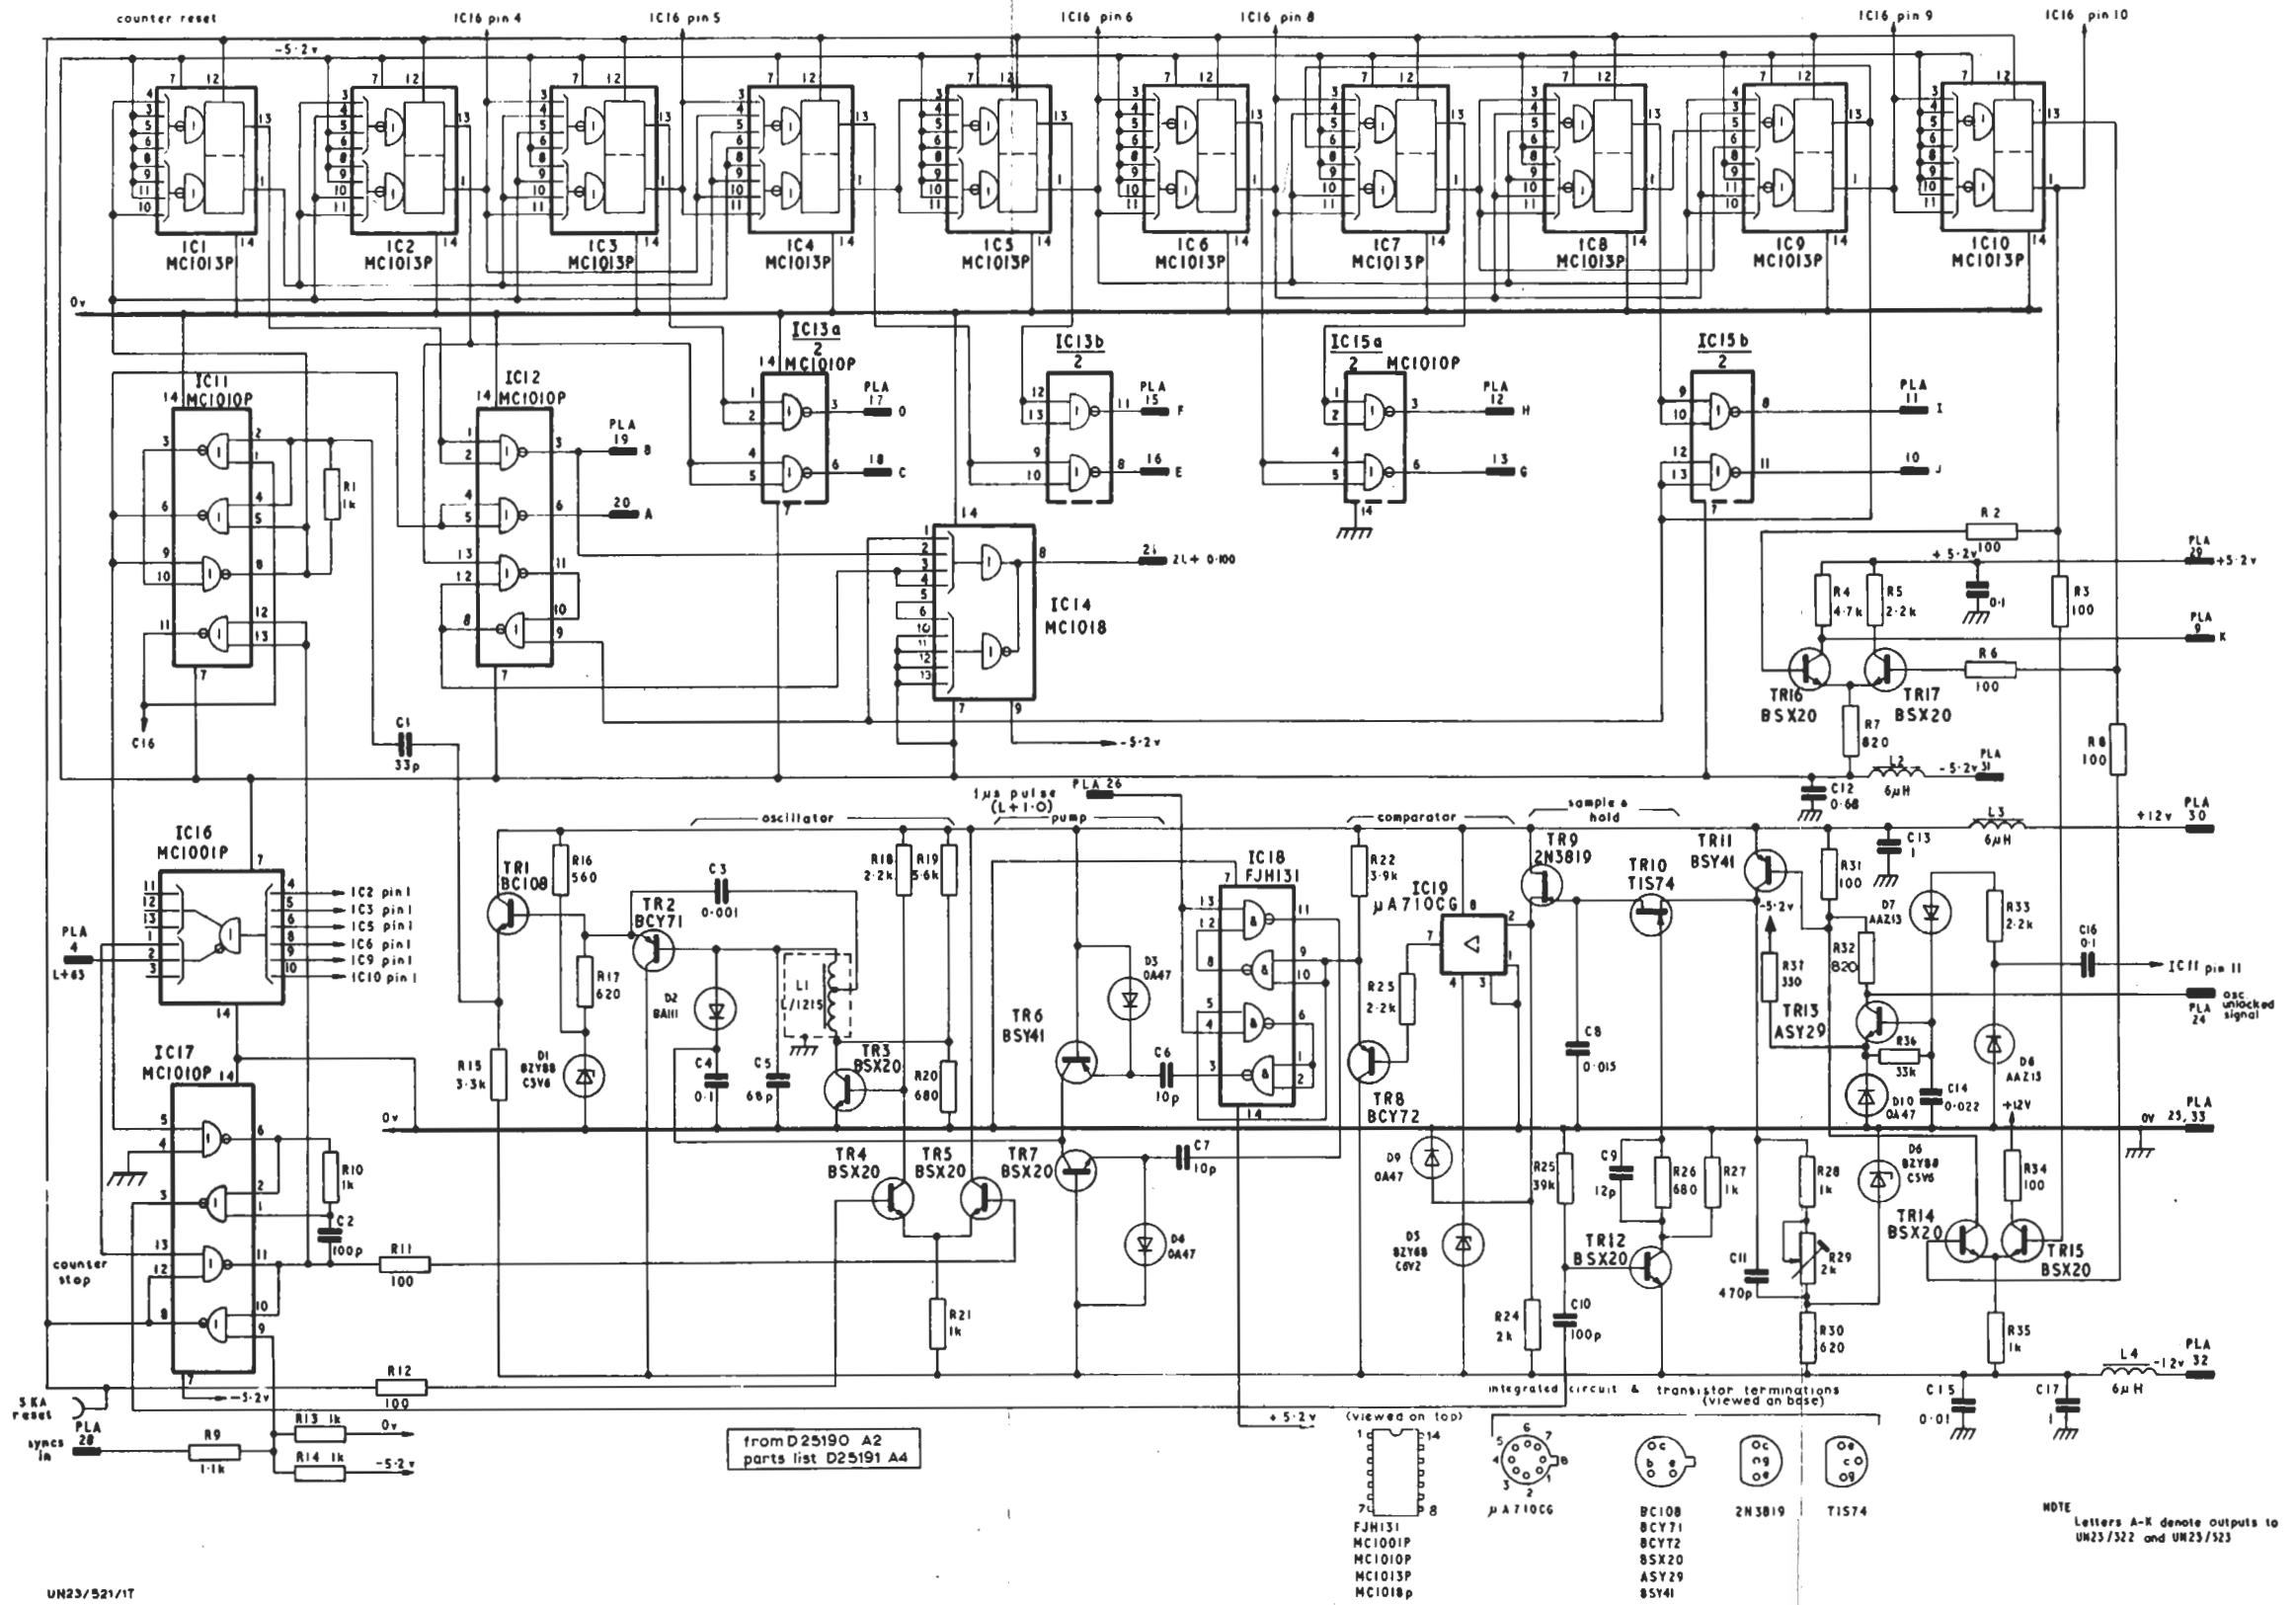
counter reset
IC16 pin 4
IC16 pin 5
IC16 pin 6
IC16 pin 8
IC16 pin 9
IC16 pin 10
-5·2v

IC1 MC1013P
IC2 MC1013P
IC3 MC1013P
IC4 MC1013P
IC5 MC1013P
IC6 MC1013P
IC7 MC1013P
IC8 MC1013P
IC9 MC1013P
IC10 MC1013P

0v

IC11 MC1010P
R1 1k
C16

IC12 MC1010P
PLA 19 B
20 A

IC13a 2 MC1010P
PLA 17 D
18 C

IC13b 2
PLA 15 F
16 E

IC15a 2 MC1010P
PLA 12 H
13 G

IC15b 2
PLA 11 I
10 J

IC14 MC1018
21 2L+0·100
-5·2v

C1 33p

R2 100
+5·2v
PLA 29 +5·2v
R4 4·7k
R5 2·2k
0·1
R3 100
PLA 9 K
R6 100
TR16 BSX20
TR17 BSX20
R7 820
L2 6μH
-5·2v PLA 31
C12 0·68
R8 100

IC16 MC1001P
PLA 4 L+63
IC2 pin 1
IC3 pin 1
IC5 pin 1
IC6 pin 1
IC9 pin 1
IC10 pin 1

1μs pulse (L+1·0)
PLA 26
oscillator
pump
comparator
sample & hold

TR1 BC108
R16 560
TR2 BCY71
C3 0·001
R18 2·2k
R19 5·6k
R17 620
D2 BA111
L1 L/1215
D1 BZY88 C5V6
C4 0·1
C5 68p
TR3 BSX20
R20 680
R15 3·3k

TR6 BSY41
D3 OA47
C6 10p
IC18 FJH131

R22 3·9k
IC19 μA710CG
R23 2·2k
TR8 BCY72
TR9 2N3819
TR10 TIS74
C8 0·015
TR11 BSY41
-5·2v
R31 100
C13 1
L3 6μH
+12v PLA 30
D7 AAZ13
R33 2·2k
C16 0·1
IC11 pin 11
R37 330
R32 820
TR13 ASY29
PLA 24 osc unlocked signal
R36 33k
D8 AAZ13
D10 OA47
C14 0·022
+12V
PLA 25,33
0V

IC17 MC1010P
R10 1k
C2 100p
counter stop
R11 100
TR4 BSX20
TR5 BSX20
TR7 BSX20
C7 10p
D4 OA47
R21 1k
D9 OA47
D5 BZY88 C6V2
R25 39k
C9 12p
R26 680
R27 1k
TR12 BSX20
R24 2k
C10 100p
R28 1k
R29 2k
C11 470p
R30 620
D6 BZY88 C5V6
R34 100
TR14 BSX20
TR15 BSX20
R35 1k

5KA reset
PLA 28
syncs in
R9 1·1k
R12 100
-5·2v
R13 1k
0v
R14 1k
-5·2v
+5·2v

L4 6μH
-12v PLA 32
C15 0·01
C17 1

from D25190 A2
parts list D25191 A4

integrated circuit & transistor terminations (viewed on base)
(viewed on top)
μA710CG
FJH131
MC1001P
MC1010P
MC1013P
MC1018p
BC108
BCY71
BCY72
BSX20
ASY29
BSY41
2N3819
TIS74

NOTE
Letters A-K denote outputs to UN23/322 and UN23/523

UN23/521/1T